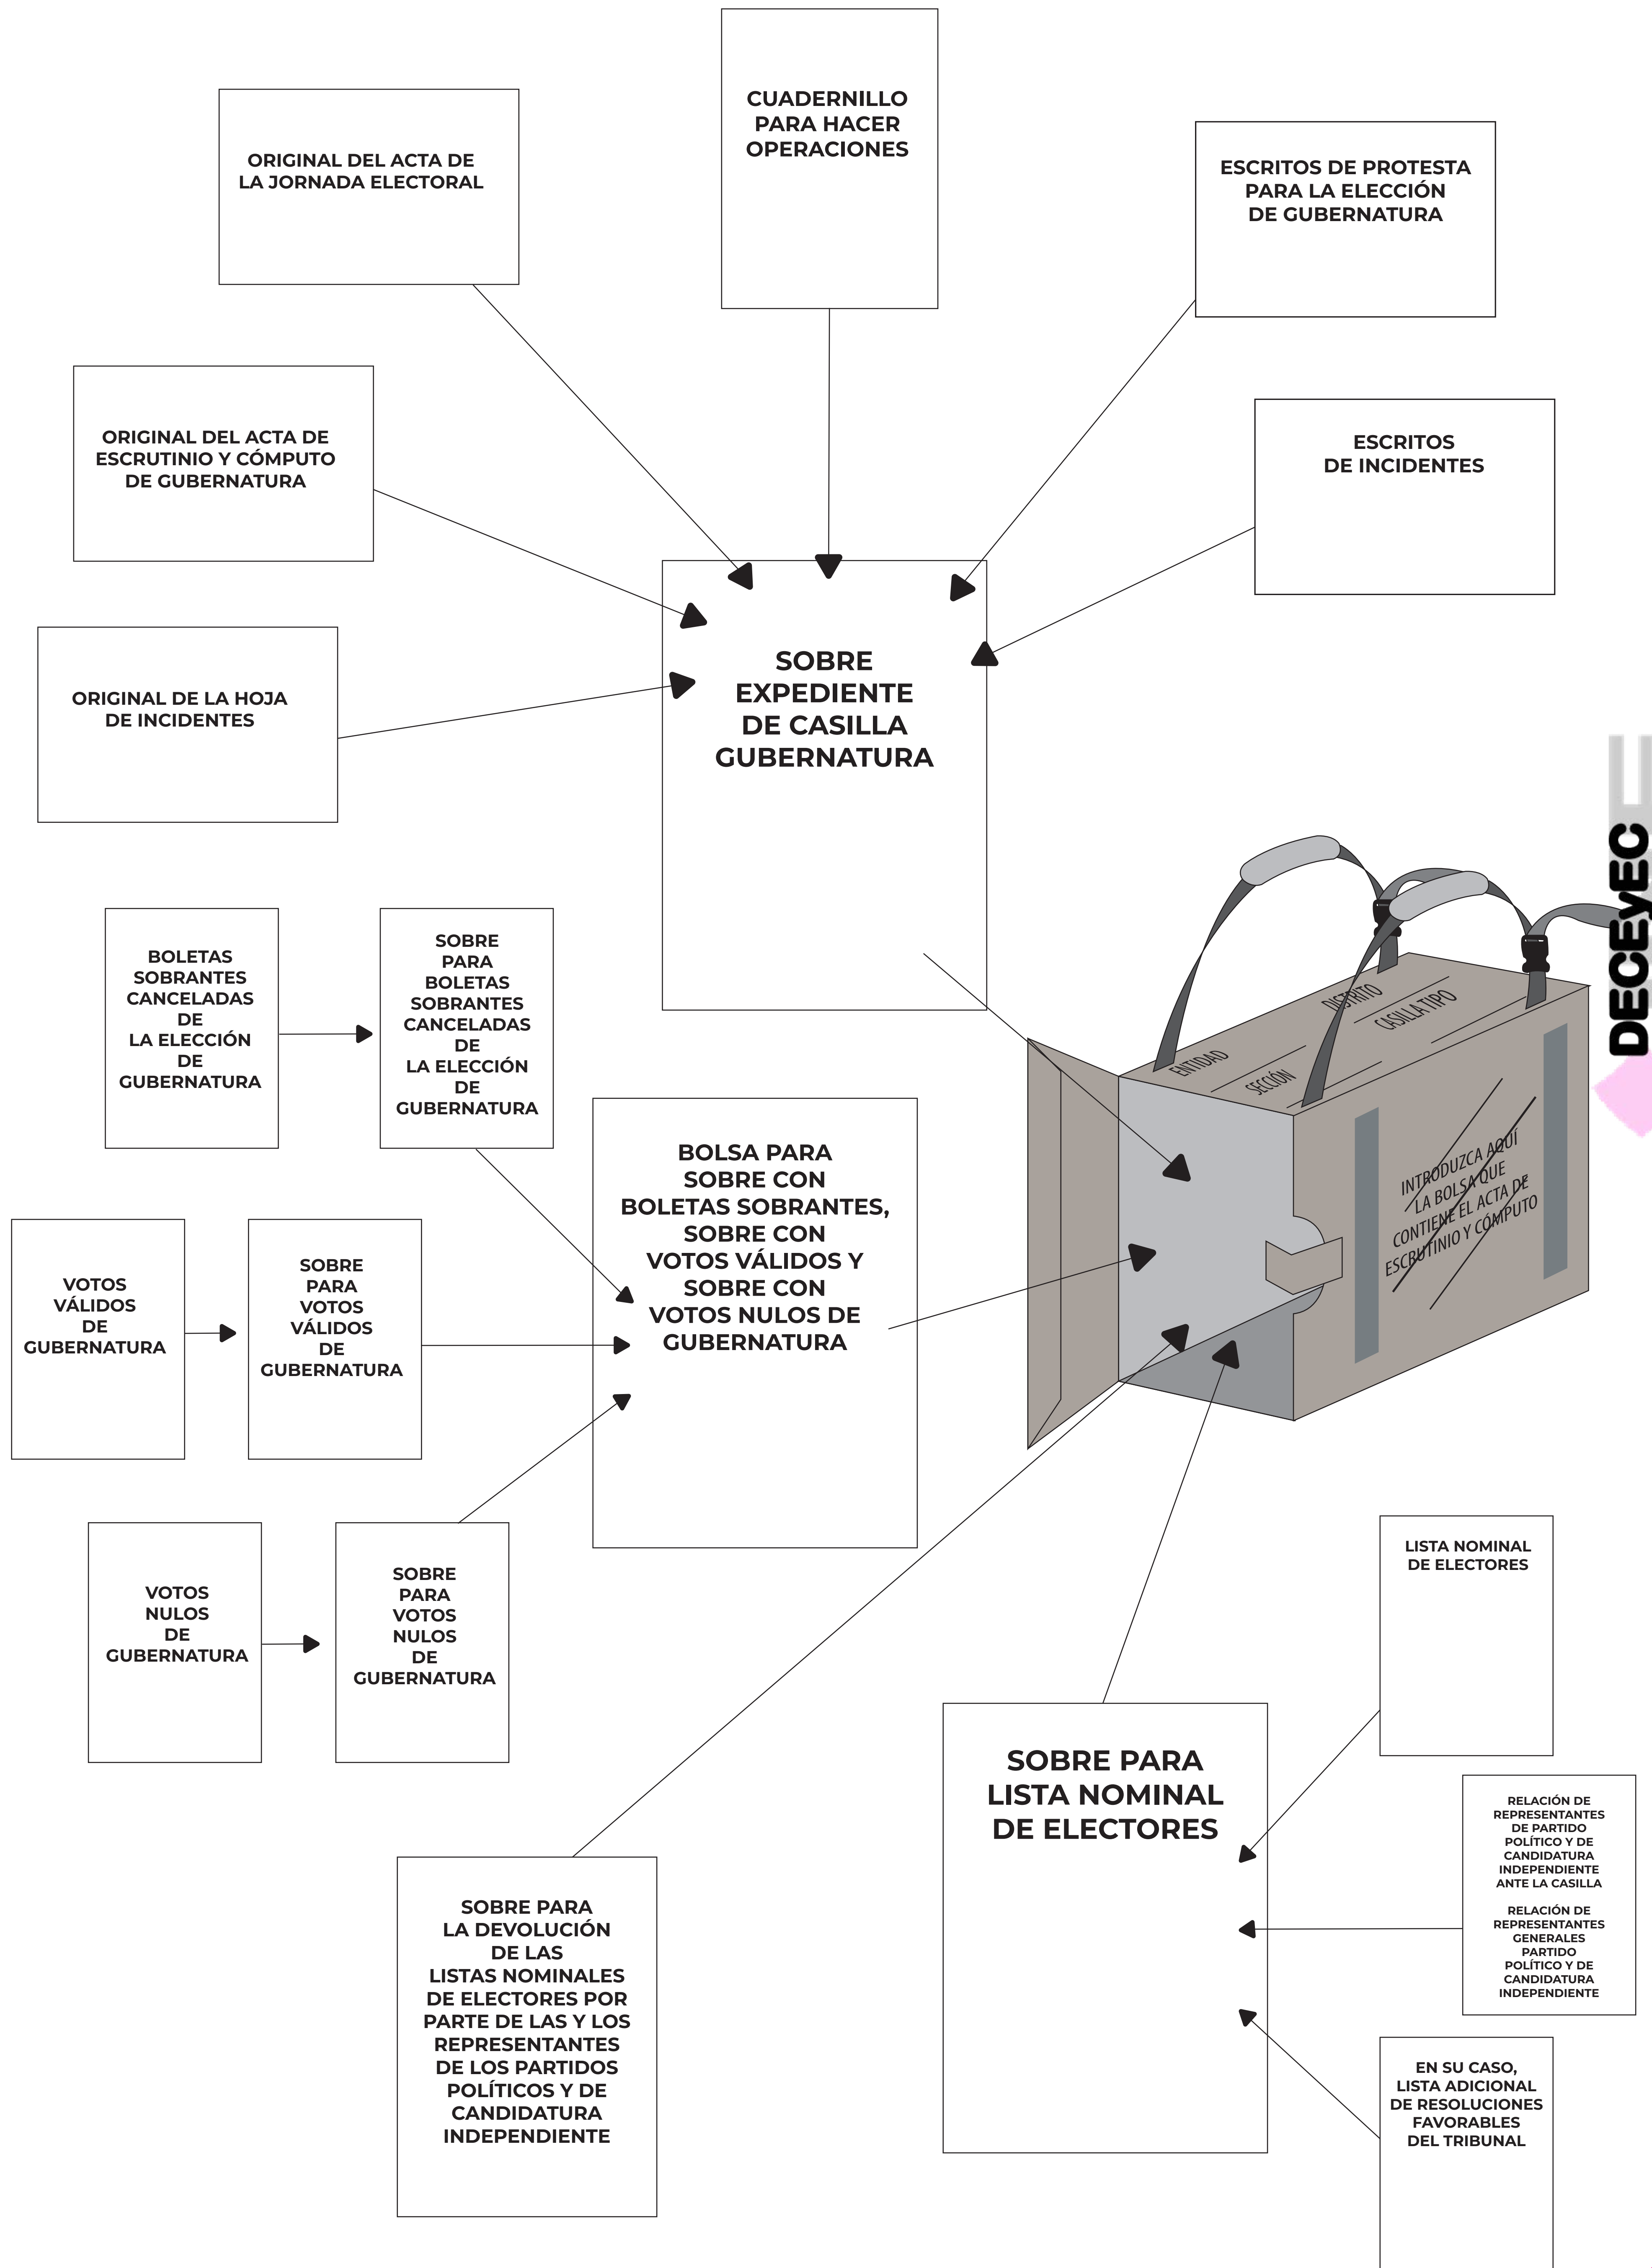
CUADERNILLO PARA HACER OPERACIONES

ORIGINAL DEL ACTA DE LA JORNADA ELECTORAL

ESCRITOS DE PROTESTA PARA LA ELECCIÓN DE GUBERNATURA

ORIGINAL DEL ACTA DE ESCRUTINIO Y CÓMPUTO DE GUBERNATURA

ESCRITOS DE INCIDENTES

ORIGINAL DE LA HOJA DE INCIDENTES

SOBRE EXPEDIENTE DE CASILLA GUBERNATURA

DECEyEC

BOLETAS SOBRANTES CANCELADAS DE LA ELECCIÓN DE GUBERNATURA

SOBRE PARA BOLETAS SOBRANTES CANCELADAS DE LA ELECCIÓN DE GUBERNATURA

ENTIDAD
SECCIÓN
DISTRITO
CASILLA TIPO

BOLSA PARA SOBRE CON BOLETAS SOBRANTES, SOBRE CON VOTOS VÁLIDOS Y SOBRE CON VOTOS NULOS DE GUBERNATURA

INTRODUZCA AQUÍ LA BOLSA QUE CONTIENE EL ACTA DE ESCRUTINIO Y CÓMPUTO

VOTOS VÁLIDOS DE GUBERNATURA

SOBRE PARA VOTOS VÁLIDOS DE GUBERNATURA

VOTOS NULOS DE GUBERNATURA

SOBRE PARA VOTOS NULOS DE GUBERNATURA

LISTA NOMINAL DE ELECTORES

SOBRE PARA LISTA NOMINAL DE ELECTORES

RELACIÓN DE REPRESENTANTES DE PARTIDO POLÍTICO Y DE CANDIDATURA INDEPENDIENTE ANTE LA CASILLA

RELACIÓN DE REPRESENTANTES GENERALES PARTIDO POLÍTICO Y DE CANDIDATURA INDEPENDIENTE

SOBRE PARA LA DEVOLUCIÓN DE LAS LISTAS NOMINALES DE ELECTORES POR PARTE DE LAS Y LOS REPRESENTANTES DE LOS PARTIDOS POLÍTICOS Y DE CANDIDATURA INDEPENDIENTE

EN SU CASO, LISTA ADICIONAL DE RESOLUCIONES FAVORABLES DEL TRIBUNAL